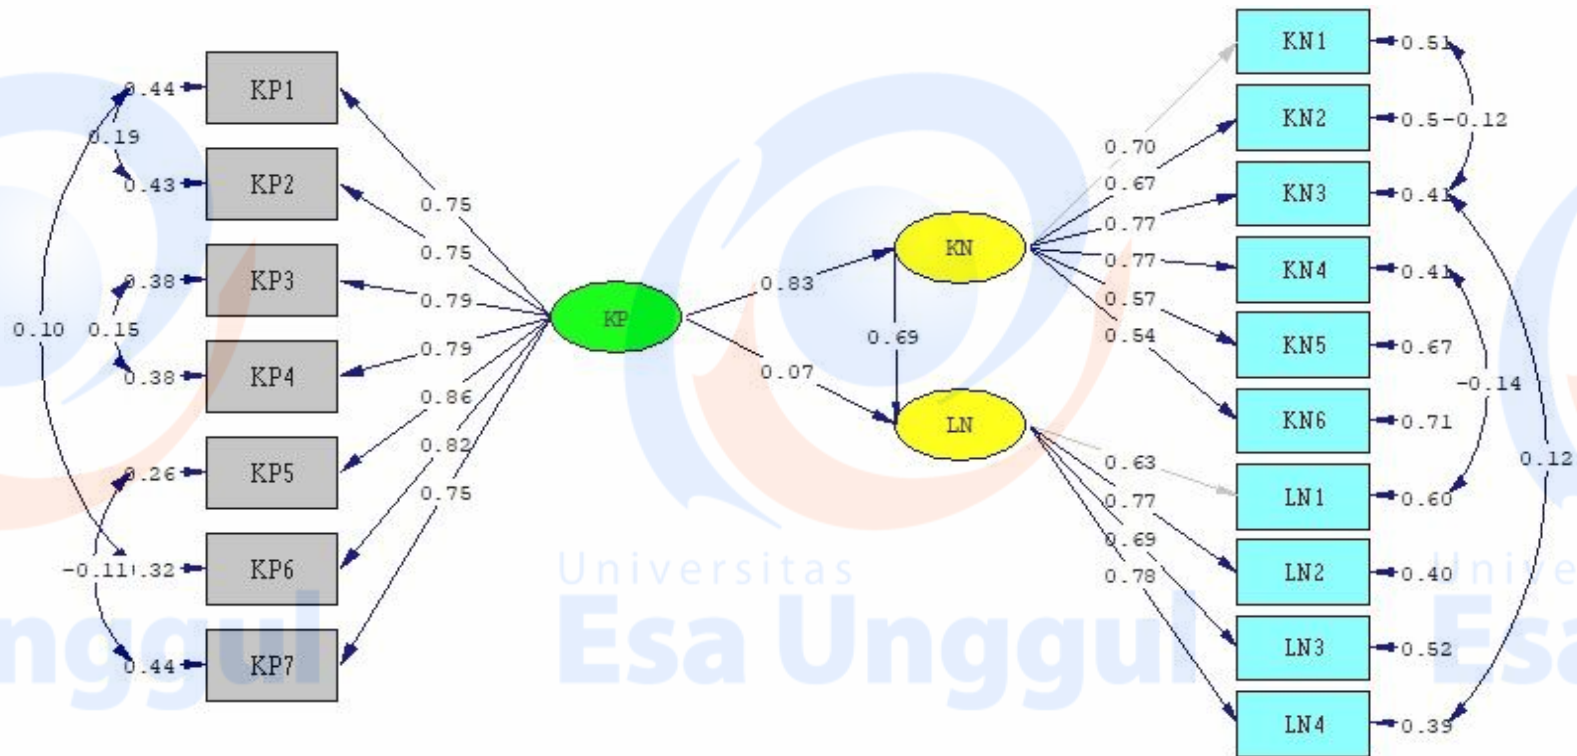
0.44 KP1
0.19
0.43 KP2
0.38 KP3
0.10 0.15
0.38 KP4
0.26 KP5
-0.11 0.32 KP6
0.44 KP7

0.75
0.75
0.79
0.79
0.86
0.82
0.75

KP

0.83
0.07

KN
0.69
LN

0.70
0.67
0.77
0.77
0.57
0.54

0.63
0.77
0.69
0.78

KN1 0.51
KN2 0.5 -0.12
KN3 0.41
KN4 0.41
KN5 0.67
-0.14
KN6 0.71
0.12
LN1 0.60
LN2 0.40
LN3 0.52
LN4 0.39

Universitas
Esa Unggul
Unggul
Universitas
Esa